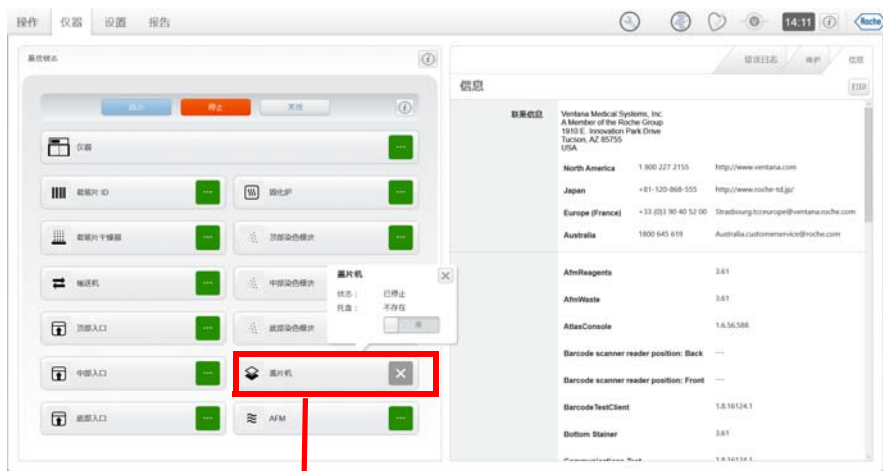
操作 仪器 设置 报告

14:11

Roche

系统状态

暂停 停止 关闭

仪器

载玻片 ID

固化炉

载玻片干燥器

顶部染色模块

输送机

中部染色模块

顶部入口

底部染色模块

中部入口

盖片机

底部入口

AFM

盖片机

状态： 已停止

托盘： 不存在

开

错误日志 维护 信息

信息

ETP

联系信息

Ventana Medical Systems, Inc.
A Member of the Roche Group
1910 E. Innovation Park Drive
Tucson, AZ 85755
USA

| | | |
|---|---|---|
| North America | 1 800 227 2155 | http://www.ventana.com |
| Japan | +81-120-868-555 | http://www.roche-td.jp/ |
| Europe (France) | +33 (0)3 90 40 52 00 | Strasbourg.tcceurope@ventana.roche.com |
| Australia | 1800 645 619 | Australia.customerservice@roche.com |

| | |
|---|---|
| AfmReagents | 3.61 |
| AfmWaste | 3.61 |
| AtlasConsole | 1.6.56.588 |
| Barcode scanner reader position: Back | --- |
| Barcode scanner reader position: Front | --- |
| BarcodeTestClient | 1.8.16124.1 |
| Bottom Stainer | 3.61 |
| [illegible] | 1.8.16124.1 |